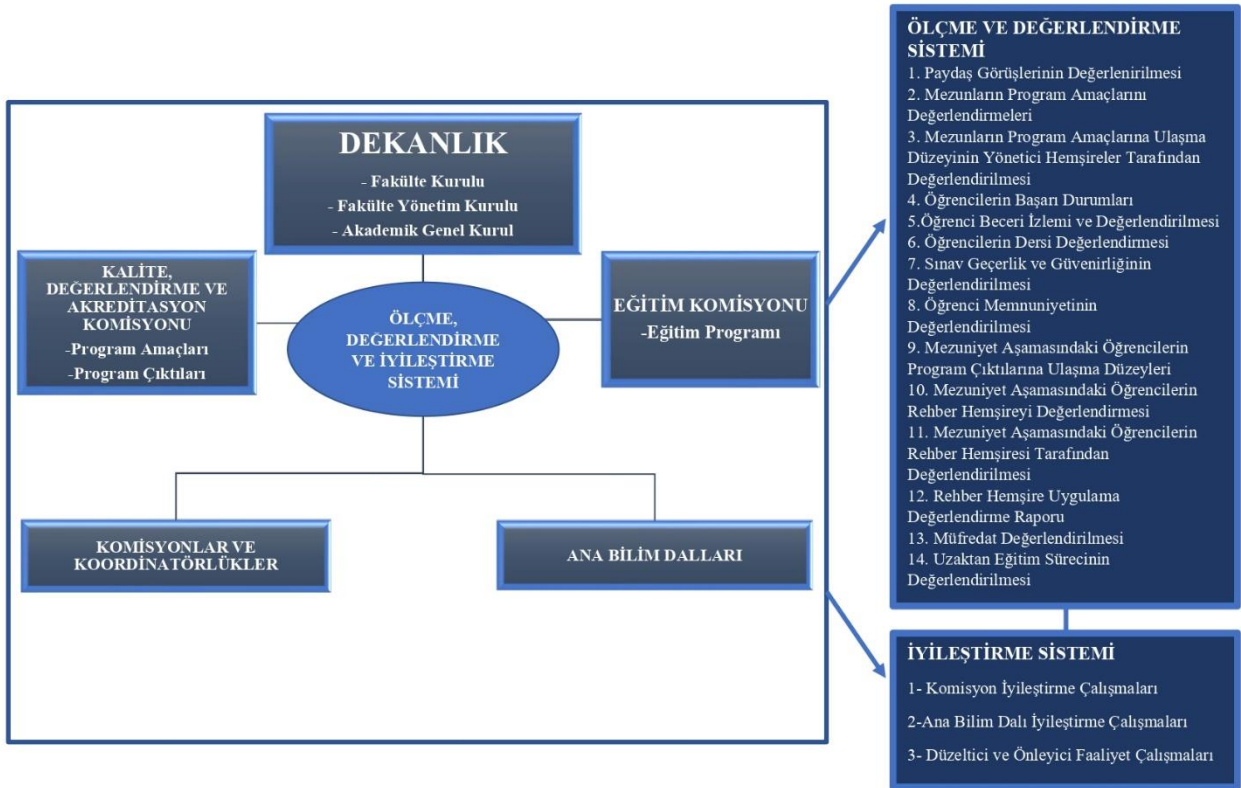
DEKANLIK
- Fakülte Kurulu
- Fakülte Yönetim Kurulu
- Akademik Genel Kurul

KALİTE, DEĞERLENDİRME VE AKREDİTASYON KOMİSYONU
-Program Amaçları
-Program Çıktıları

ÖLÇME, DEĞERLENDİRME VE İYİLEŞTİRME SİSTEMİ

EĞİTİM KOMİSYONU
-Eğitim Programı

KOMİSYONLAR VE KOORDİNATÖRLÜKLER

ANA BİLİM DALLARI

ÖLÇME VE DEĞERLENDİRME SİSTEMİ
1. Paydaş Görüşlerinin Değerlenirilmesi
2. Mezunların Program Amaçlarını Değerlendirmeleri
3. Mezunların Program Amaçlarına Ulaşma Düzeyinin Yönetici Hemşireler Tarafından Değerlendirilmesi
4. Öğrencilerin Başarı Durumları
5.Öğrenci Beceri İzlemi ve Değerlendirilmesi
6. Öğrencilerin Dersi Değerlendirmesi
7. Sınav Geçerlik ve Güvenirliğinin Değerlendirilmesi
8. Öğrenci Memnuniyetinin Değerlendirilmesi
9. Mezuniyet Aşamasındaki Öğrencilerin Program Çıktılarına Ulaşma Düzeyleri
10. Mezuniyet Aşamasındaki Öğrencilerin Rehber Hemşireyi Değerlendirmesi
11. Mezuniyet Aşamasındaki Öğrencilerin Rehber Hemşiresi Tarafından Değerlendirilmesi
12. Rehber Hemşire Uygulama Değerlendirme Raporu
13. Müfredat Değerlendirilmesi
14. Uzaktan Eğitim Sürecinin Değerlendirilmesi

İYİLEŞTİRME SİSTEMİ
1- Komisyon İyileştirme Çalışmaları
2-Ana Bilim Dalı İyileştirme Çalışmaları
3- Düzeltici ve Önleyici Faaliyet Çalışmaları